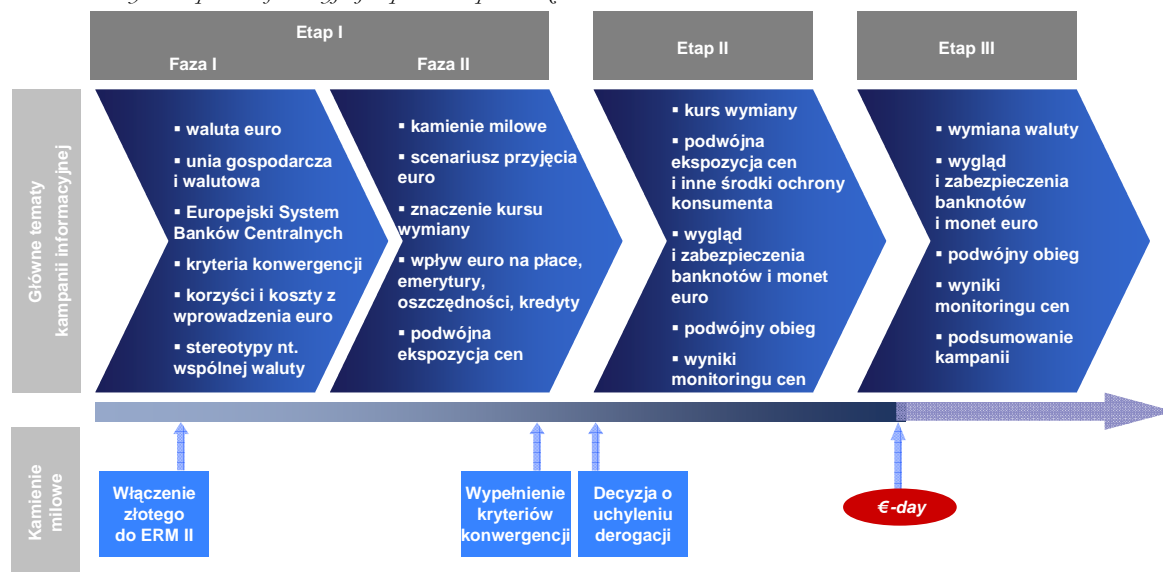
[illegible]

Etap I
Faza I
Faza II

Etap II

Etap III

Główne tematy kampanii informacyjnej

▪ waluta euro
▪ unia gospodarcza i walutowa
▪ Europejski System Banków Centralnych
▪ kryteria konwergencji
▪ korzyści i koszty z wprowadzenia euro
▪ stereotypy nt. wspólnej waluty

▪ kamienie milowe
▪ scenariusz przyjęcia euro
▪ znaczenie kursu wymiany
▪ wpływ euro na płace, emerytury, oszczędności, kredyty
▪ podwójna ekspozycja cen

▪ kurs wymiany
▪ podwójna ekspozycja cen i inne środki ochrony konsumenta
▪ wygląd i zabezpieczenia banknotów i monet euro
▪ podwójny obieg
▪ wyniki monitoringu cen

▪ wymiana waluty
▪ wygląd i zabezpieczenia banknotów i monet euro
▪ podwójny obieg
▪ wyniki monitoringu cen
▪ podsumowanie kampanii

Kamienie milowe

Włączenie złotego do ERM II

Wypełnienie kryteriów konwergencji

Decyzja o uchyleniu derogacji

€-day